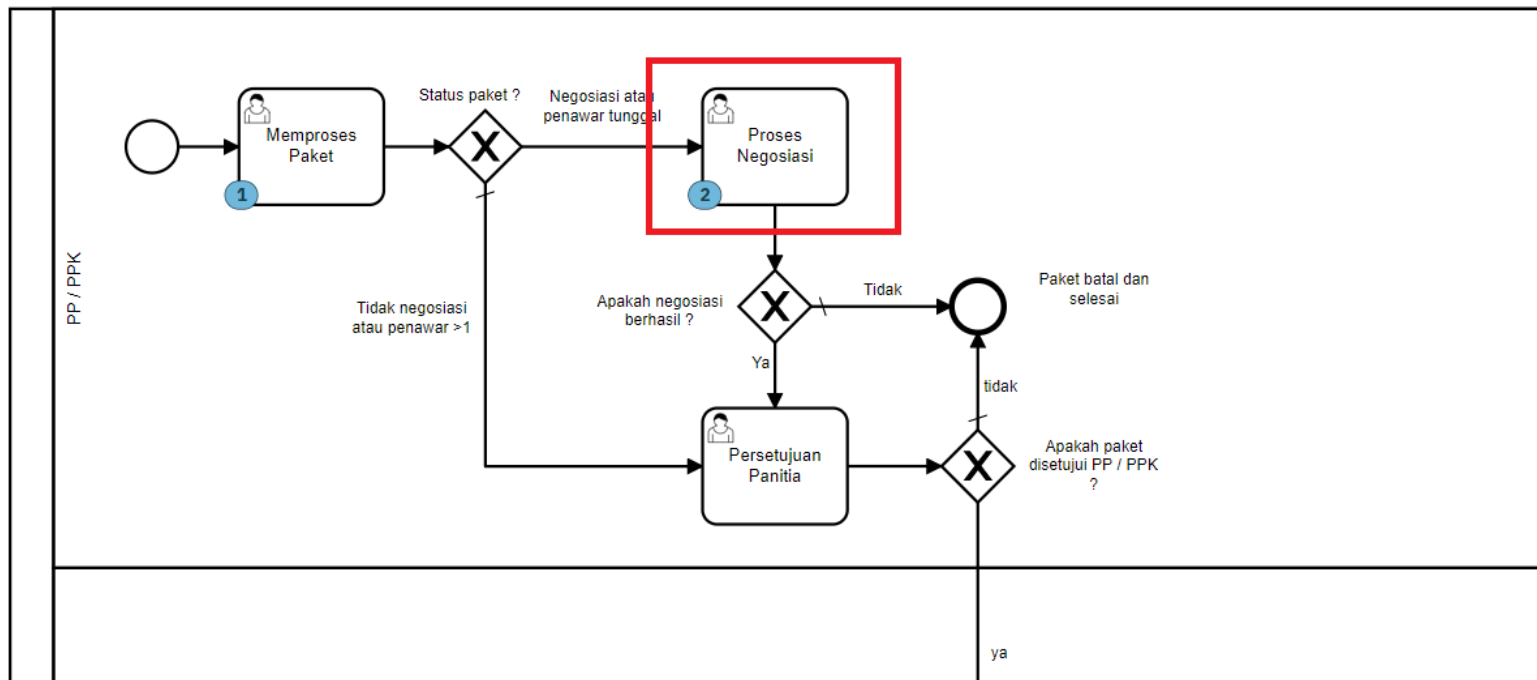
PP / PPK

Memproses Paket

1

Status paket ?

Negosiasi atau penawar tunggal

Proses Negosiasi

2

Tidak negosiasi atau penawar >1

Apakah negosiasi berhasil ?

Tidak

Paket batal dan selesai

Ya

tidak

Persetujuan Panitia

Apakah paket disetujui PP / PPK ?

ya